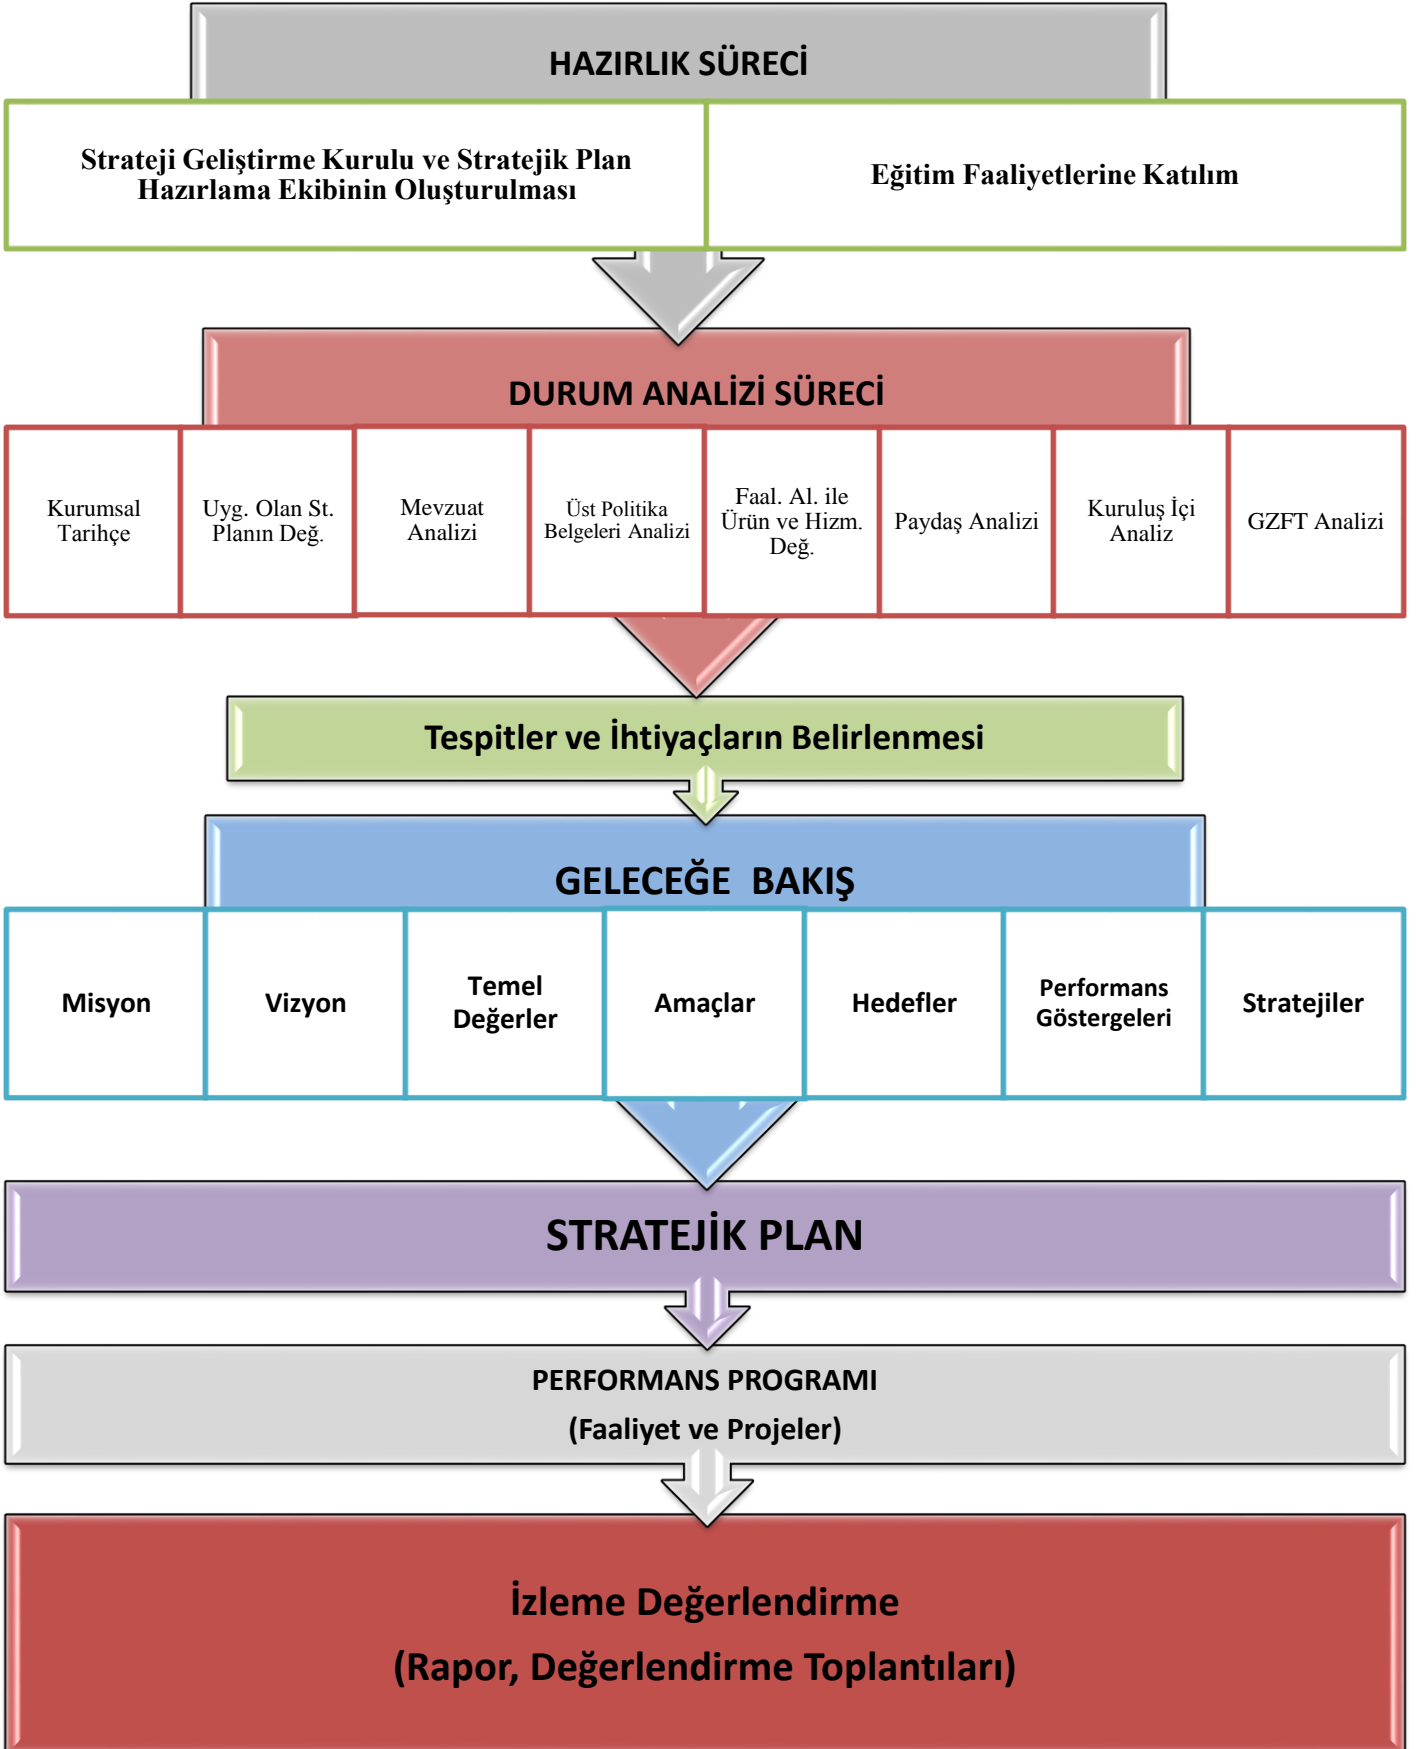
HAZIRLIK SÜRECİ

Strateji Geliştirme Kurulu ve Stratejik Plan Hazırlama Ekibinin Oluşturulması

Eğitim Faaliyetlerine Katılım

DURUM ANALİZİ SÜRECİ

Kurumsal Tarihçe

Uyg. Olan St. Planın Değ.

Mevzuat Analizi

Üst Politika Belgeleri Analizi

Faal. Al. ile Ürün ve Hizm. Değ.

Paydaş Analizi

Kuruluş İçi Analiz

GZFT Analizi

Tespitler ve İhtiyaçların Belirlenmesi

GELECEĞE BAKIŞ

Misyon

Vizyon

Temel Değerler

Amaçlar

Hedefler

Performans Göstergeleri

Stratejiler

STRATEJİK PLAN

PERFORMANS PROGRAMI

(Faaliyet ve Projeler)

İzleme Değerlendirme

(Rapor, Değerlendirme Toplantıları)